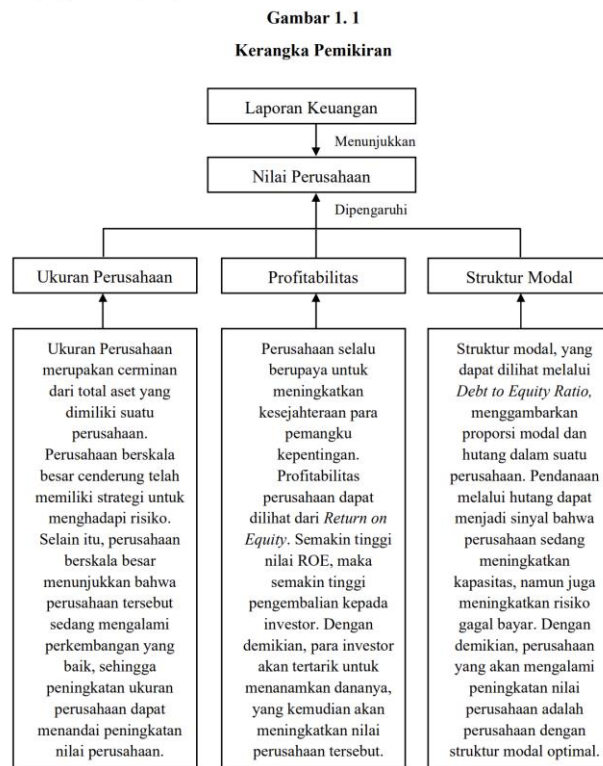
Gambar 1. 1

Kerangka Pemikiran

Laporan Keuangan

Menunjukkan

Nilai Perusahaan

Dipengaruhi

Ukuran Perusahaan

Profitabilitas

Struktur Modal

Ukuran Perusahaan merupakan cerminan dari total aset yang dimiliki suatu perusahaan. Perusahaan berskala besar cenderung telah memiliki strategi untuk menghadapi risiko. Selain itu, perusahaan berskala besar menunjukkan bahwa perusahaan tersebut sedang mengalami perkembangan yang baik, sehingga peningkatan ukuran perusahaan dapat menandai peningkatan nilai perusahaan.

Perusahaan selalu berupaya untuk meningkatkan kesejahteraan para pemangku kepentingan. Profitabilitas perusahaan dapat dilihat dari *Return on Equity*. Semakin tinggi nilai ROE, maka semakin tinggi pengembalian kepada investor. Dengan demikian, para investor akan tertarik untuk menanamkan dananya, yang kemudian akan meningkatkan nilai perusahaan tersebut.

Struktur modal, yang dapat dilihat melalui *Debt to Equity Ratio,* menggambarkan proporsi modal dan hutang dalam suatu perusahaan. Pendanaan melalui hutang dapat menjadi sinyal bahwa perusahaan sedang meningkatkan kapasitas, namun juga meningkatkan risiko gagal bayar. Dengan demikian, perusahaan yang akan mengalami peningkatan nilai perusahaan adalah perusahaan dengan struktur modal optimal.